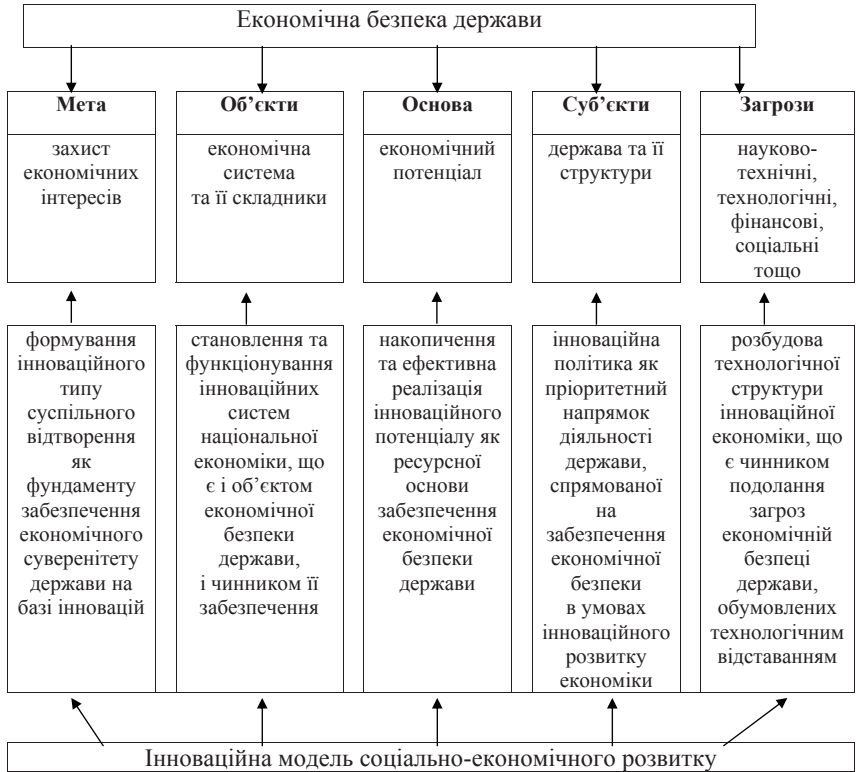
Економічна безпека держави

Мета

захист економічних інтересів

формування інноваційного типу суспільного відтворення як фундаменту забезпечення економічного суверенітету держави на базі інновацій

Об'єкти

економічна система та її складники

становлення та функціонування інноваційних систем національної економіки, що є і об'єктом економічної безпеки держави, і чинником її забезпечення

Основа

економічний потенціал

накопичення та ефективна реалізація інноваційного потенціалу як ресурсної основи забезпечення економічної безпеки держави

Суб'єкти

держава та її структури

інноваційна політика як пріоритетний напрямок діяльності держави, спрямованої на забезпечення економічної безпеки в умовах інноваційного розвитку економіки

Загрози

науково-технічні, технологічні, фінансові, соціальні тощо

розбудова технологічної структури інноваційної економіки, що є чинником подолання загроз економічній безпеці держави, обумовлених технологічним відставанням

Інноваційна модель соціально-економічного розвитку